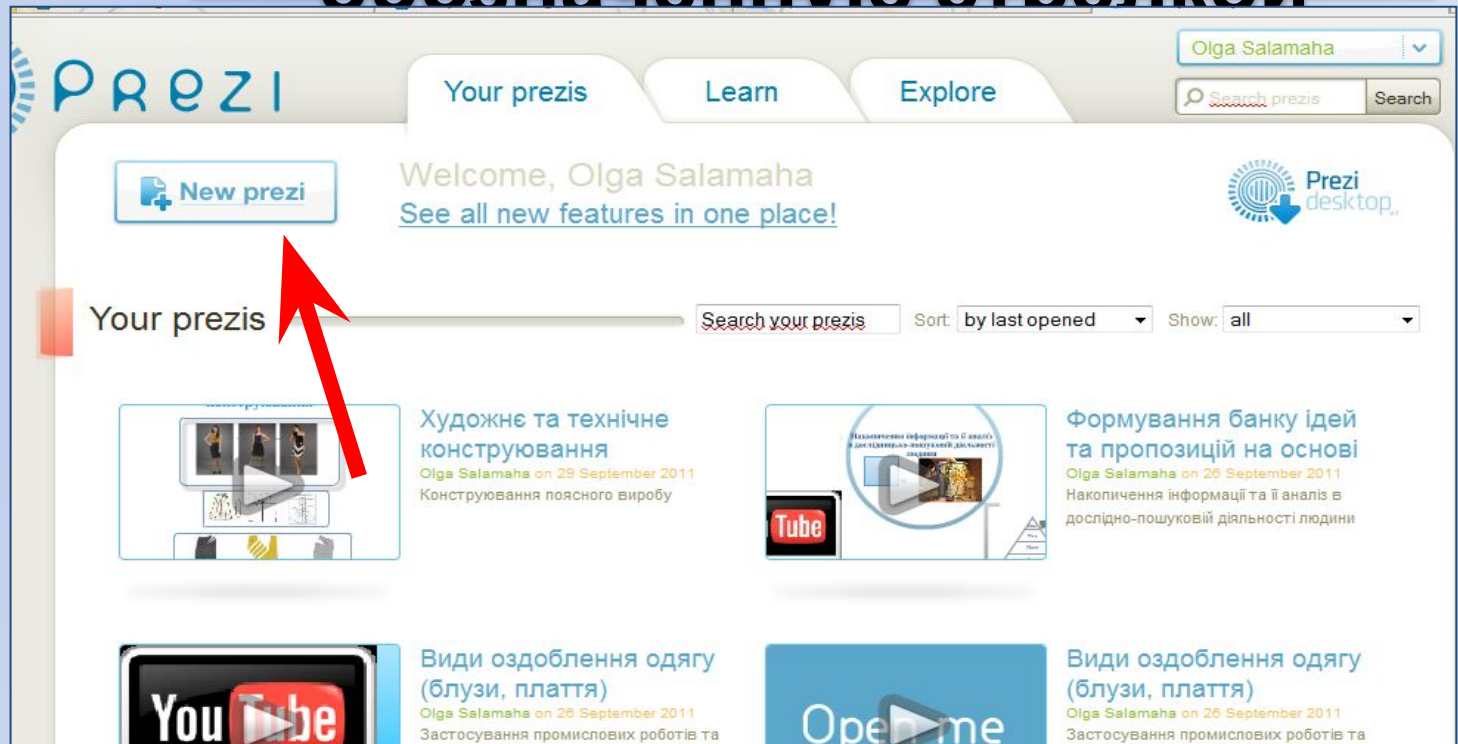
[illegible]

Prezi

Your prezis | Learn | Explore

Olga Salamaha

Search prezis | Search

New prezi

Welcome, Olga Salamaha
See all new features in one place!

Prezi desktop

Your prezis

Search your prezis | Sort: by last opened | Show: all

Художнє та технічне конструювання
Olga Salamaha on 29 September 2011
Конструювання поясного виробу

Формування банку ідей та пропозицій на основі
Olga Salamaha on 26 September 2011
Накопичення інформації та її аналіз в дослідно-пошуковій діяльності людини

Накопичення інформації та її аналіз в дослідницько-пошуковій діяльності людини

Tube

Види оздоблення одягу (блузи, плаття)
Olga Salamaha on 26 September 2011
Застосування промислових роботів та

YouTube

Види оздоблення одягу (блузи, плаття)
Olga Salamaha on 26 September 2011
Застосування промислових роботів та

Open me